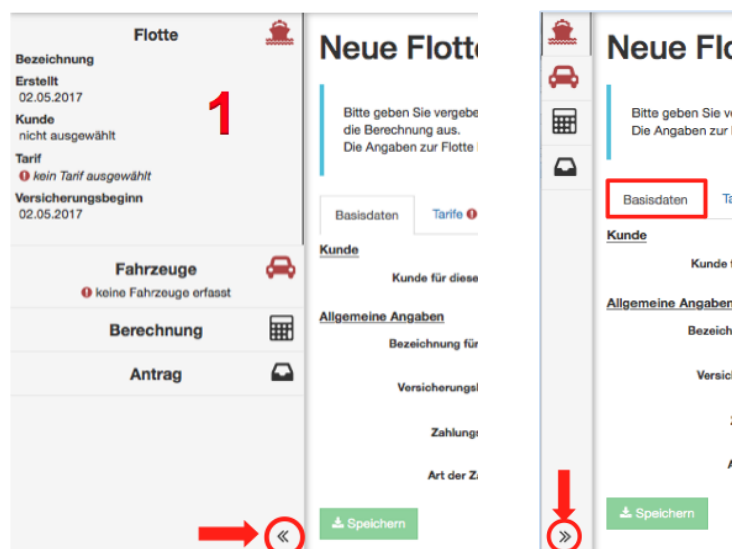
Flotte

Bezeichnung

Erstellt
02.05.2017

Kunde
nicht ausgewählt

Tarif
kein Tarif ausgewählt

Versicherungsbeginn
02.05.2017

1

Fahrzeuge
keine Fahrzeuge erfasst

Berechnung

Antrag

«

Neue Flotte

Bitte geben Sie vergebe
die Berechnung aus.
Die Angaben zur Flotte

Basisdaten

Tarife

Kunde

Kunde für diese

Allgemeine Angaben

Bezeichnung für

Versicherungs

Zahlungs

Art der Z

Speichern

»

Neue Flo

Bitte geben Sie v
Die Angaben zur

Basisdaten

Ta

Kunde

Kunde

Allgemeine Angaben

Bezeich

Versic

Speichern